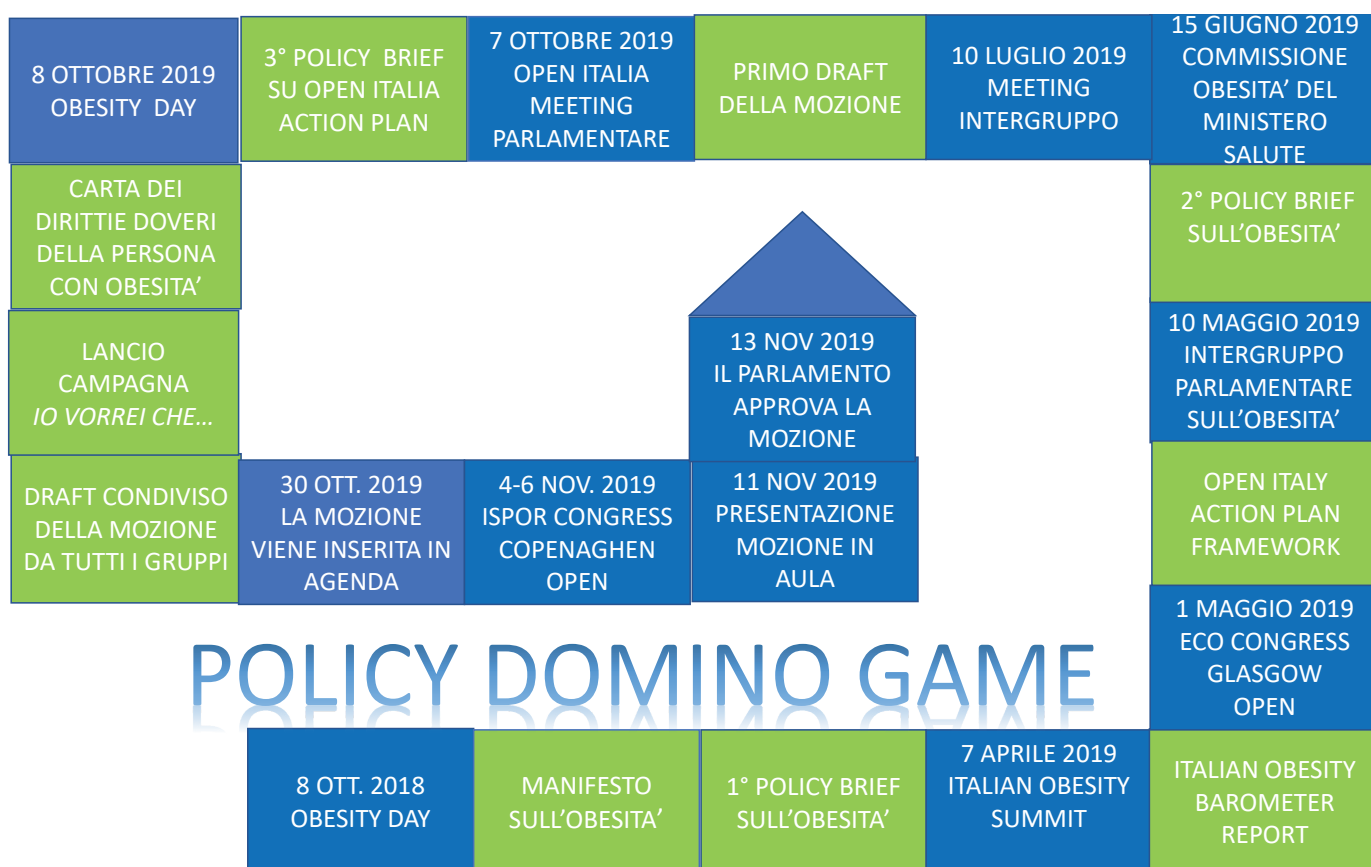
8 OTTOBRE 2019 OBESITY DAY

3° POLICY BRIEF SU OPEN ITALIA ACTION PLAN

7 OTTOBRE 2019 OPEN ITALIA MEETING PARLAMENTARE

PRIMO DRAFT DELLA MOZIONE

10 LUGLIO 2019 MEETING INTERGRUPPO

15 GIUGNO 2019 COMMISSIONE OBESITA' DEL MINISTERO SALUTE

CARTA DEI DIRITTIE DOVERI DELLA PERSONA CON OBESITA'

2° POLICY BRIEF SULL'OBESITA'

LANCIO CAMPAGNA *IO VORREI CHE…*

13 NOV 2019 IL PARLAMENTO APPROVA LA MOZIONE

10 MAGGIO 2019 INTERGRUPPO PARLAMENTARE SULL'OBESITA'

DRAFT CONDIVISO DELLA MOZIONE DA TUTTI I GRUPPI

30 OTT. 2019 LA MOZIONE VIENE INSERITA IN AGENDA

4-6 NOV. 2019 ISPOR CONGRESS COPENAGHEN OPEN

11 NOV 2019 PRESENTAZIONE MOZIONE IN AULA

OPEN ITALY ACTION PLAN FRAMEWORK

POLICY DOMINO GAME

1 MAGGIO 2019 ECO CONGRESS GLASGOW OPEN

8 OTT. 2018 OBESITY DAY

MANIFESTO SULL'OBESITA'

1° POLICY BRIEF SULL'OBESITA'

7 APRILE 2019 ITALIAN OBESITY SUMMIT

ITALIAN OBESITY BAROMETER REPORT